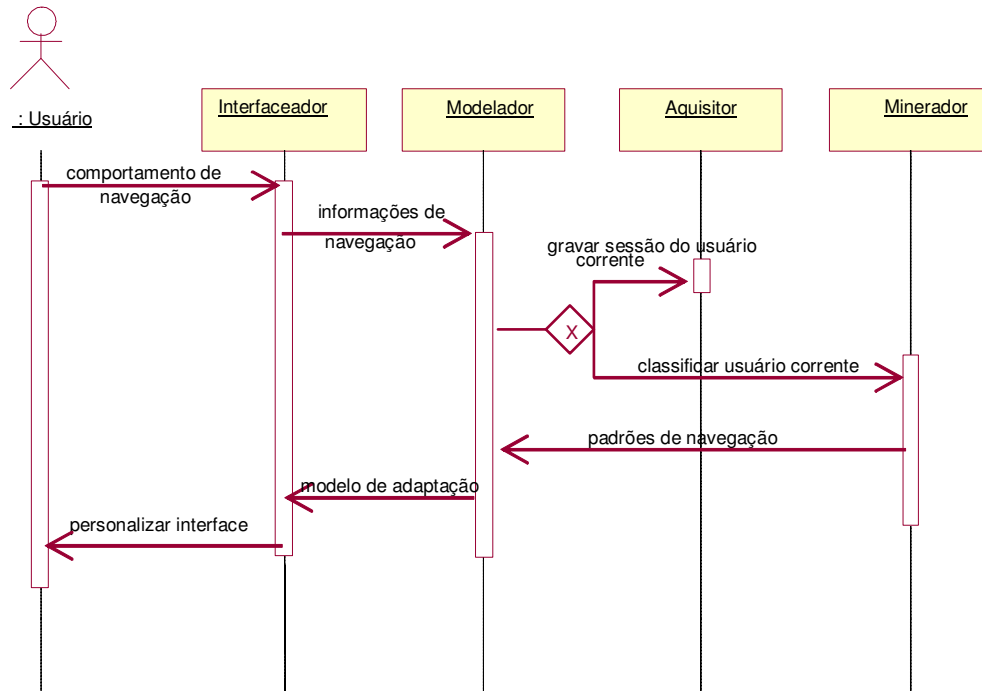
: Usuário

Interfaceador

Modelador

Aquisitor

Minerador

comportamento de navegação

informações de navegação

gravar sessão do usuário corrente

X

classificar usuário corrente

padrões de navegação

modelo de adaptação

personalizar interface